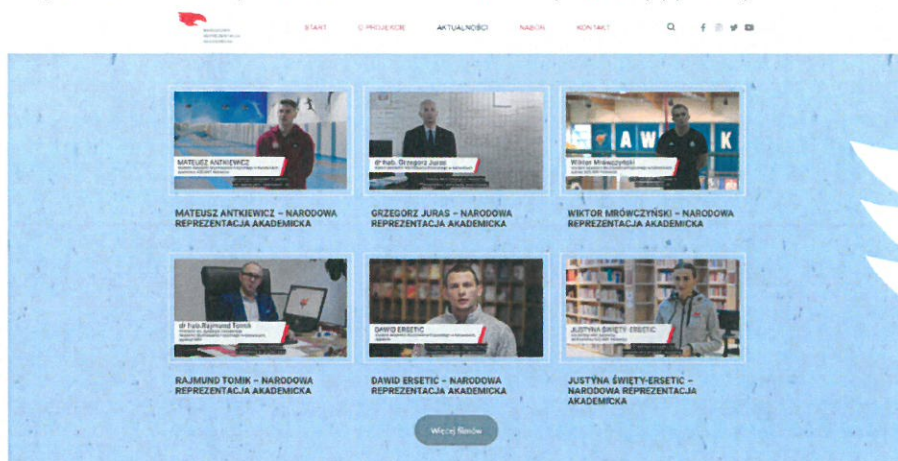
START O PROJEKCIE AKTUALNOŚCI NABÓR KONTAKT

MATEUSZ ANTKIEWICZ

MATEUSZ ANTKIEWICZ – NARODOWA REPREZENTACJA AKADEMICKA

dr hab. Grzegorz Juras

GRZEGORZ JURAS – NARODOWA REPREZENTACJA AKADEMICKA

Wiktor Mrówczyński

WIKTOR MRÓWCZYŃSKI – NARODOWA REPREZENTACJA AKADEMICKA

dr hab. Rajmund Tomik

RAJMUND TOMIK – NARODOWA REPREZENTACJA AKADEMICKA

DAWID ERSETIC

DAWID ERSETIC – NARODOWA REPREZENTACJA AKADEMICKA

JUSTYNA ŚWIĘTY-ERSETIC

JUSTYNA ŚWIĘTY-ERSETIC – NARODOWA REPREZENTACJA AKADEMICKA

Więcej filmów